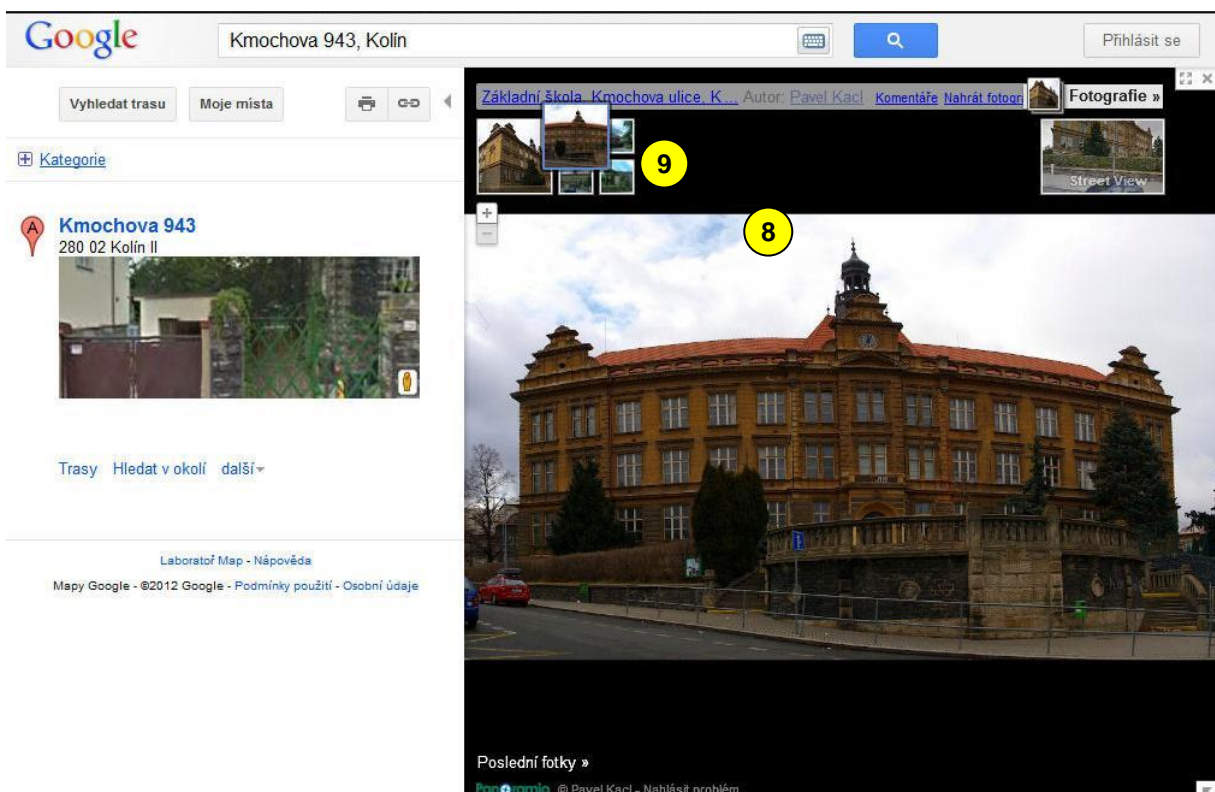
Google

Kmochova 943, Kolín

Přihlásit se

Vyhledat trasu

Moje místa

Kategorie

Kmochova 943

280 02 Kolín II

Trasy Hledat v okolí další

Laboratoř Map - Nápověda

Mapy Google - ©2012 Google - Podmínky použití - Osobní údaje

Základní škola, Kmochova ulice, K... Autor: Pavel Kacl Komentáře Nahrát fotogr

Fotografie »

9

Street View

8

Poslední fotky »

Panoramio © Pavel Kacl - Nahlásit problém